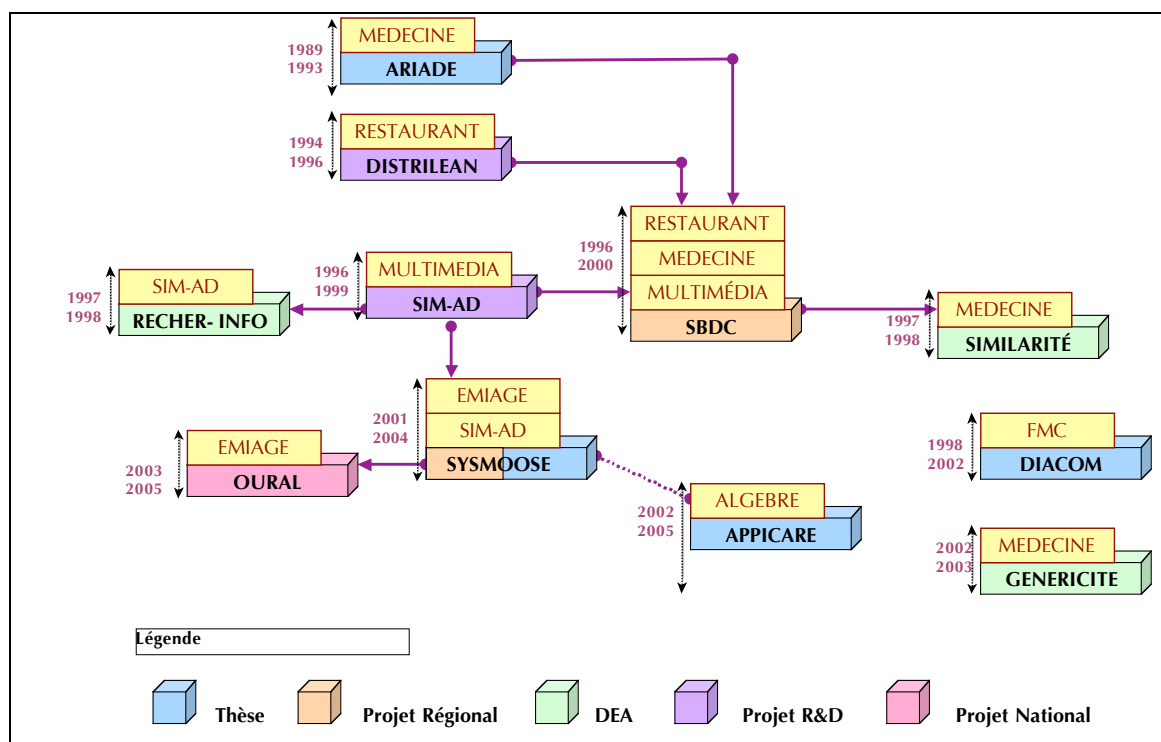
1989
1993
MEDECINE
ARIADE

1994
1996
RESTAURANT
DISTRILEAN

1996
2000
RESTAURANT
MEDECINE
MULTIMÉDIA
SBDC

1997
1998
SIM-AD
RECHER- INFO

1996
1999
MULTIMEDIA
SIM-AD

1997
1998
MEDECINE
SIMILARITÉ

2001
2004
EMIAGE
SIM-AD
SYSMOOSE

2003
2005
EMIAGE
OURAL

1998
2002
FMC
DIACOM

2002
2005
ALGEBRE
APPICARE

2002
2003
MEDECINE
GENERICITE

Légende

Thèse
Projet Régional
DEA
Projet R&D
Projet National